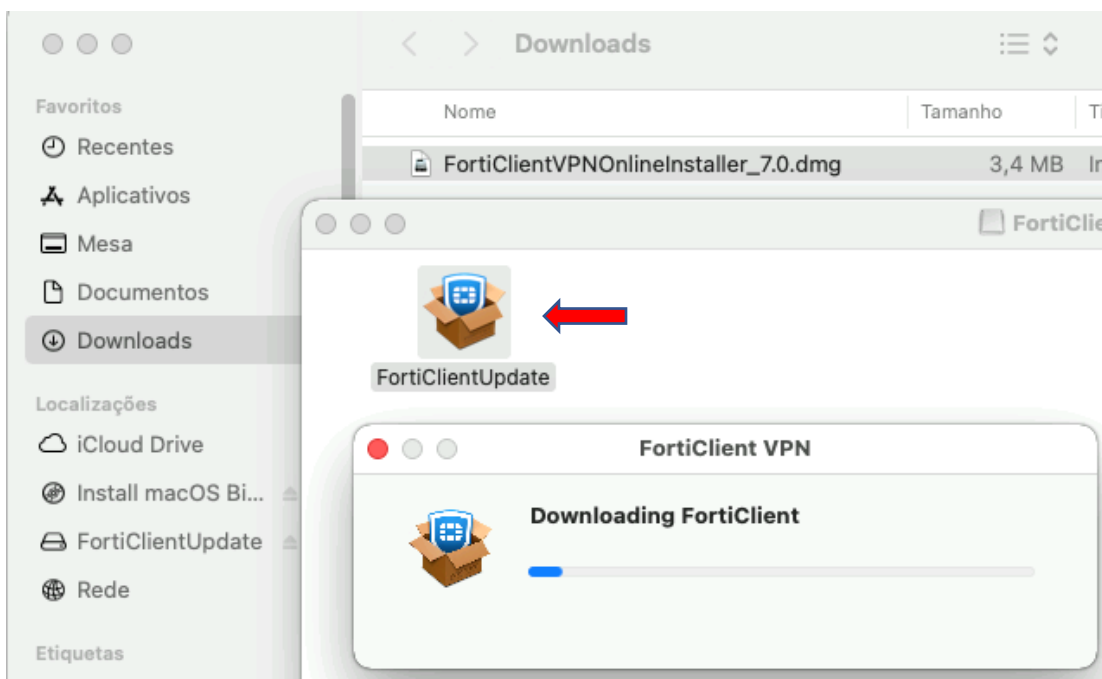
Downloads

Favoritos
Recentes
Aplicativos
Mesa
Documentos
Downloads

Localizações
iCloud Drive
Install macOS Bi...
FortiClientUpdate
Rede

Etiquetas

| Nome | Tamanho | Ti |
|---|---|---|
| FortiClientVPNOnlineInstaller_7.0.dmg | 3,4 MB | In |

FortiClie

FortiClientUpdate

FortiClient VPN

Downloading FortiClient